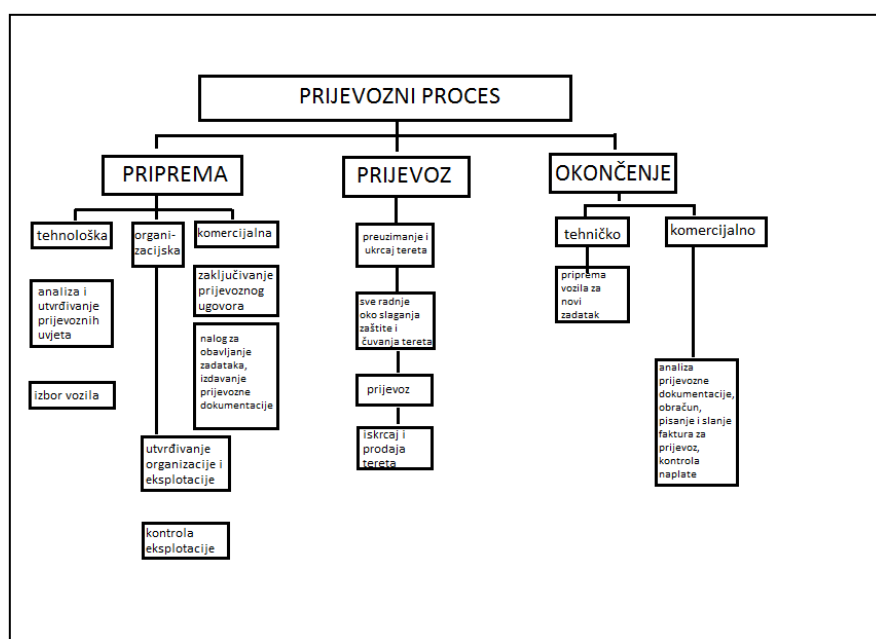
PRIJEVOZNI PROCES

PRIPREMA

tehnološka

analiza i utvrđivanje prijevoznih uvjeta

izbor vozila

organizacijska

utvrđivanje organizacije i eksplotacije

kontrola eksplotacije

komercijalna

zaključivanje prijevoznog ugovora

nalog za obavljanje zadataka, izdavanje prijevozne dokumentacije

PRIJEVOZ

preuzimanje i ukrcaj tereta

sve radnje oko slaganja zaštite i čuvanja tereta

prijevoz

iskrcaj i prodaja tereta

OKONČENJE

tehničko

priprema vozila za novi zadatak

komercijalno

analiza prijevozne dokumentacije, obračun, pisanje i slanje faktura za prijevoz, kontrola naplate